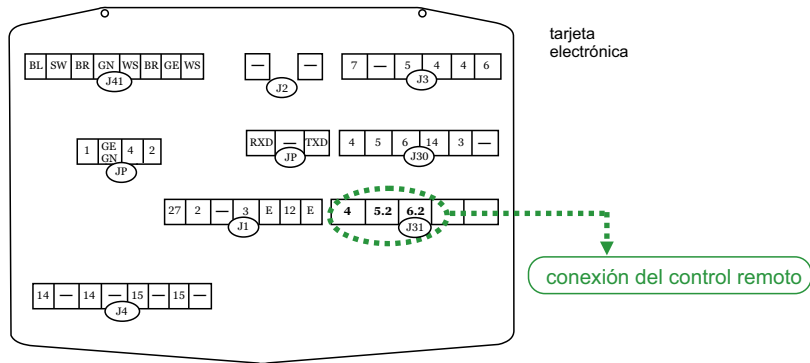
tarjeta electrónica

| BL | SW | BR | GN | WS | BR | GE | WS |
|---|---|---|---|---|---|---|---|

J41

| — | | — |
|---|---|---|

J2

| 7 | — | 5 | 4 | 4 | 6 |
|---|---|---|---|---|---|

J3

| 1 | GE GN | 4 | 2 |
|---|---|---|---|

JP

| RXD | — | TXD |
|---|---|---|

JP

| 4 | 5 | 6 | 14 | 3 | — |
|---|---|---|---|---|---|

J30

| 27 | 2 | — | 3 | E | 12 | E |
|---|---|---|---|---|---|---|

J1

| 4 | 5.2 | 6.2 | | |
|---|---|---|---|---|

J31

conexión del control remoto

| 14 | — | 14 | — | 15 | — | 15 | — |
|---|---|---|---|---|---|---|---|

J4